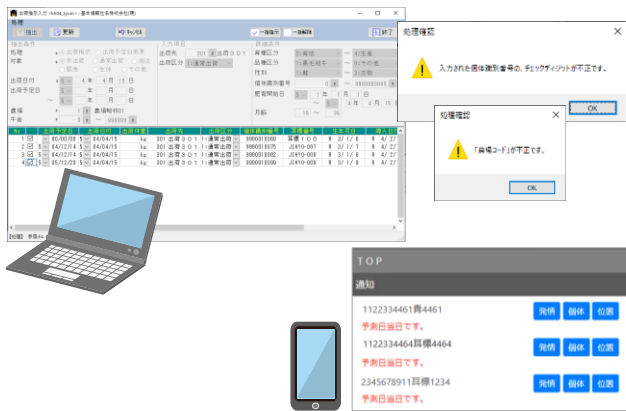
出荷指示入力 - 畜産情報処理システム

抽出　更新　キャンセル　一括指示　一括解除　終了

出荷日付　出荷予定日　畜場　牛舎

処理確認

入力された個体識別番号の、チェックディジットが不正です。

OK

処理確認

「畜場コード」が不正です。

OK

TOP

通知

1122334461青4461　発情　個体　位置
予測日当日です。

1122334464耳標4464　発情　個体　位置
予測日当日です。

2345678911耳標1234　発情　個体　位置
予測日当日です。